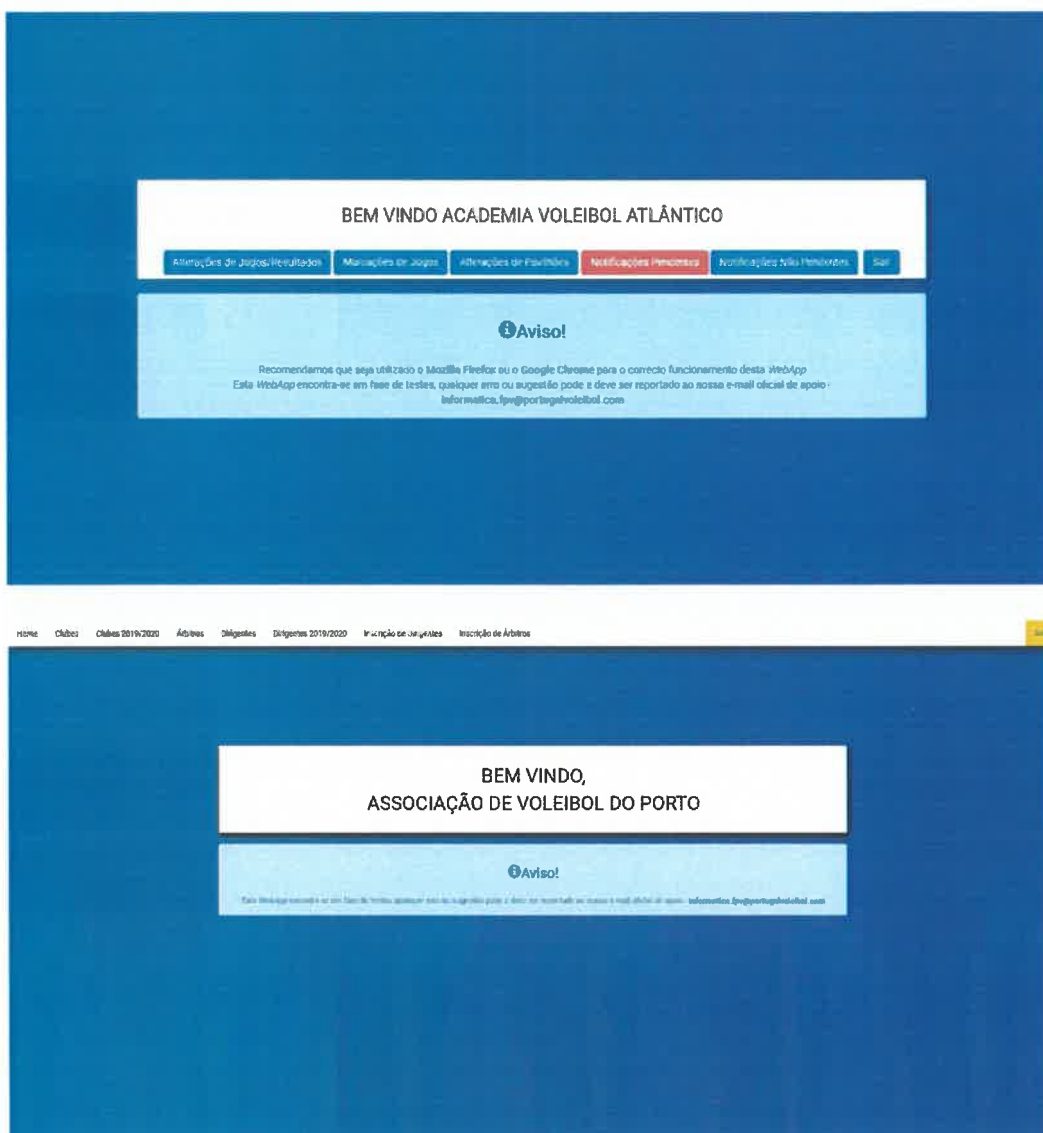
BEM VINDO ACADEMIA VOLEIBOL ATLÂNTICO

Alterações de Jogos/Resultados | Marcações de Jogos | Alterações de Pavilhões | Notificações Pendentes | Notificações Não Pendentes | Sair

Aviso!

Recomendamos que seja utilizado o Mozilla Firefox ou o Google Chrome para o correcto funcionamento desta WebApp
Esta WebApp encontra-se em fase de testes, qualquer erro ou sugestão pode e deve ser reportado ao nosso e-mail oficial de apoio - informatica.fpv@portugalvoleibol.com

Home Clubes Clubes 2019/2020 Árbitros Dirigentes Dirigentes 2019/2020 Inscrição de Dirigentes Inscrição de Árbitros

BEM VINDO,
ASSOCIAÇÃO DE VOLEIBOL DO PORTO

Aviso!

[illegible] informatica.fpv@portugalvoleibol.com